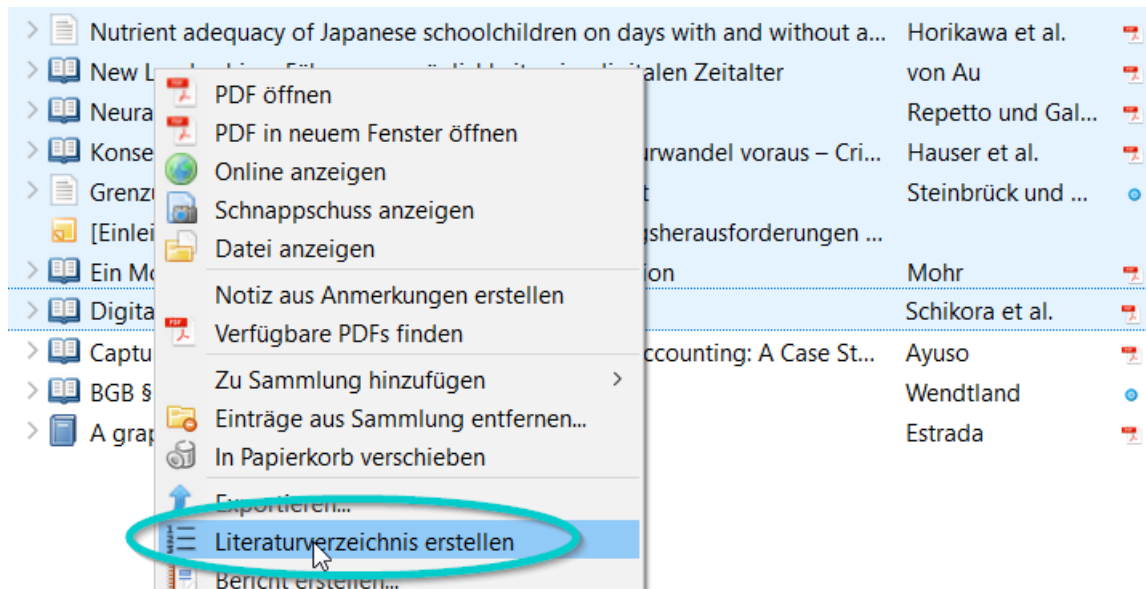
Nutrient adequacy of Japanese schoolchildren on days with and without a... Horikawa et al.
New L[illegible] im digitalen Zeitalter von Au
Neura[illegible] Repetto und Gal...
Konse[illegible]urwandel voraus – Cri... Hauser et al.
Grenz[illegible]t Steinbrück und ...
[Einlei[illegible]gsherausforderungen ...
Ein Mo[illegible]ion Mohr
Digita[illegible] Schikora et al.
Captu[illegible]ccounting: A Case St... Ayuso
BGB §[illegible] Wendtland
A grap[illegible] Estrada

PDF öffnen
PDF in neuem Fenster öffnen
Online anzeigen
Schnappschuss anzeigen
Datei anzeigen
Notiz aus Anmerkungen erstellen
Verfügbare PDFs finden
Zu Sammlung hinzufügen
Einträge aus Sammlung entfernen...
In Papierkorb verschieben
Exportieren...
Literaturverzeichnis erstellen
Bericht erstellen...